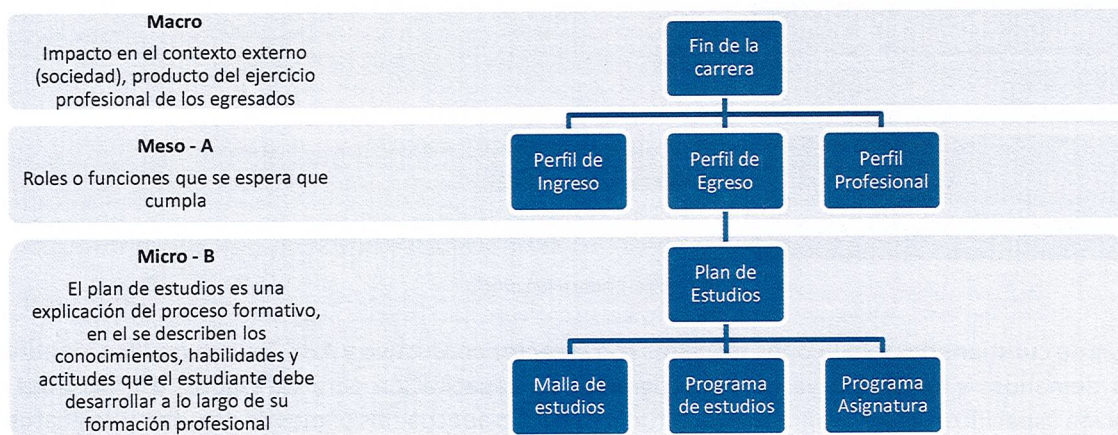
Macro

Impacto en el contexto externo (sociedad), producto del ejercicio profesional de los egresados

Fin de la carrera

Meso - A

Roles o funciones que se espera que cumpla

Perfil de Ingreso

Perfil de Egreso

Perfil Profesional

Micro - B

El plan de estudios es una explicación del proceso formativo, en el se describen los conocimientos, habilidades y actitudes que el estudiante debe desarrollar a lo largo de su formación profesional

Plan de Estudios

Malla de estudios

Programa de estudios

Programa Asignatura